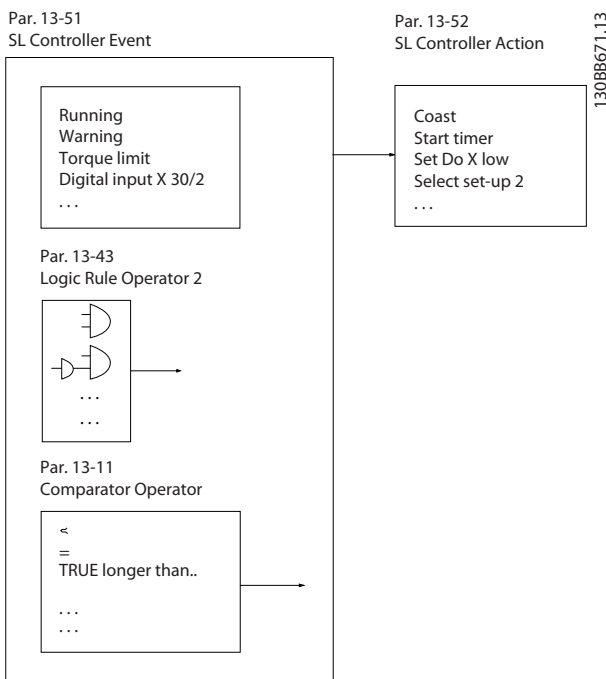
Par. 13-51
SL Controller Event

Running
Warning
Torque limit
Digital input X 30/2
. . .

Par. 13-52
SL Controller Action

Coast
Start timer
Set Do X low
Select set-up 2
. . .

130BB671.13

Par. 13-43
Logic Rule Operator 2

. . .
. . .

Par. 13-11
Comparator Operator

<
=
TRUE longer than..

. . .
. . .